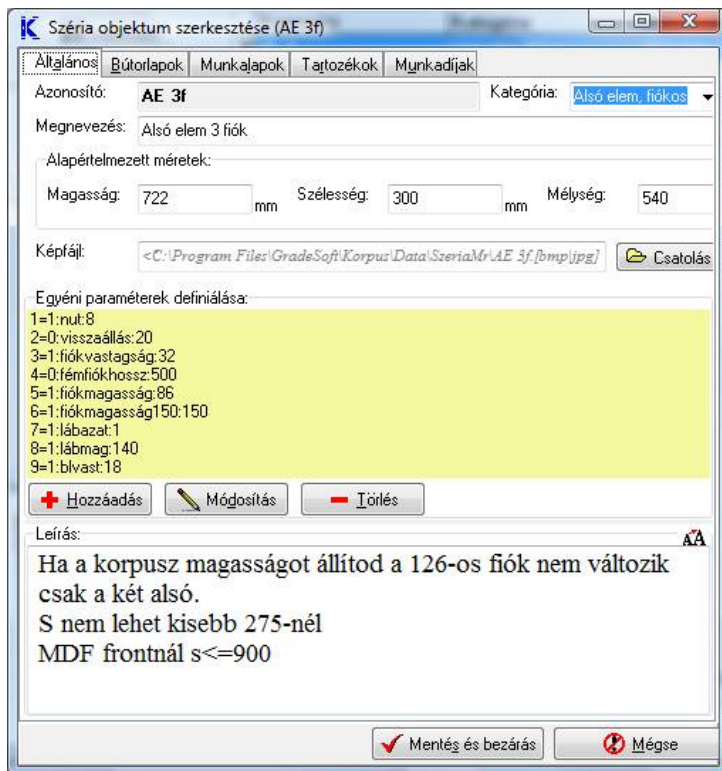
K Széria objektum szerkesztése (AE 3f)

Általános | Bútorlapok | Munkalapok | Tartozékok | Munkadíjak

Azonosító: AE 3f

Kategória: Alsó elem, fiókos

Megnevezés: Alsó elem 3 fiók

Alapértelmezett méretek:

Magasság: 722 mm Szélesség: 300 mm Mélység: 540

Képfájl: <C:\Program Files\GradeSoft\Korpus\Data\SzeriaMr\AE 3f.[bmp|jpg]

Csatolás

Egyéni paraméterek definiálása:

1=1:nut:8
2=0:visszaállás:20
3=1:fiókvastagság:32
4=0:fémfiókhossz:500
5=1:fiókmagasság:86
6=1:fiókmagasság150:150
7=1:lábazat:1
8=1:lábmag:140
9=1:blvast:18

Hozzáadás | Módosítás | Törlés

Leírás:

Ha a korpusz magasságot állítod a 126-os fiók nem változik csak a két alsó.
S nem lehet kisebb 275-nél
MDF frontnál s<=900

Mentés és bezárás | Mégse